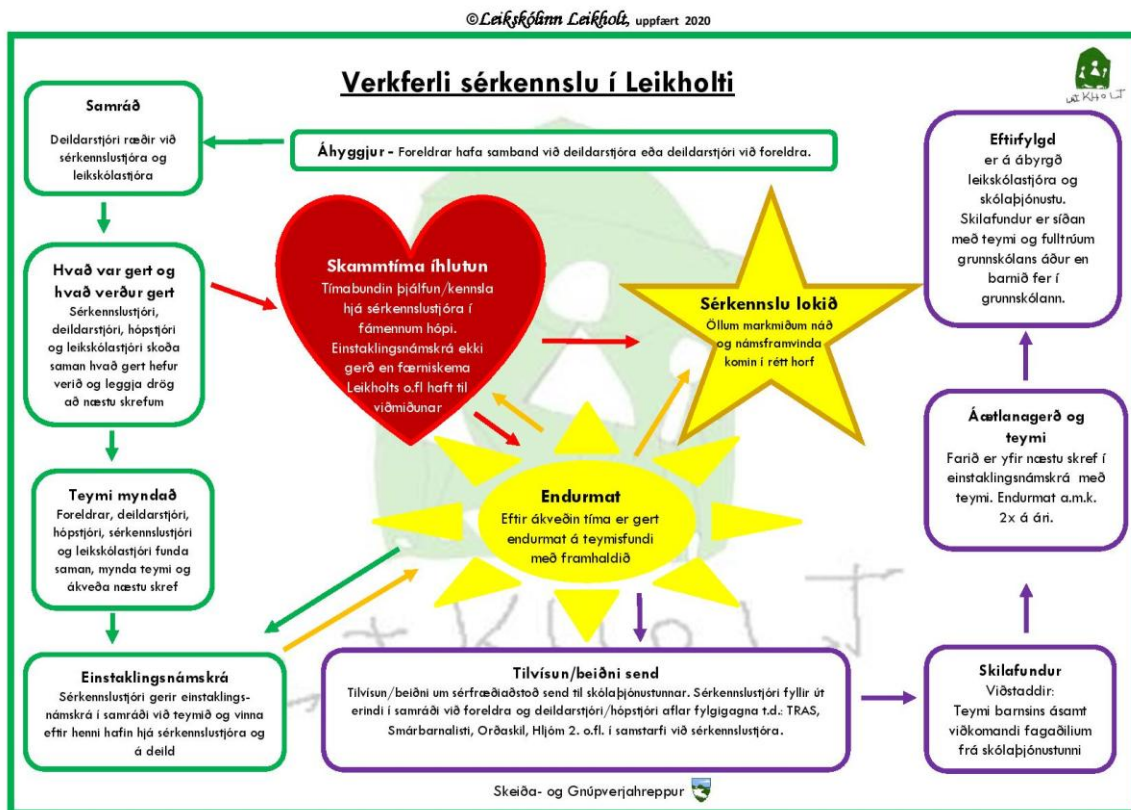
©Leikskólinn Leikholt, uppfært 2020

Verkferli sérkennslu í Leikholti

LEIKHOLT

Samráð
Deildarstjóri ræðir við sérkennslustjóra og leikskólastjóra

Áhyggjur - Foreldrar hafa samband við deildarstjóra eða deildarstjóri við foreldra.

Eftirfylgd
er á ábyrgð leikskólastjóra og skólaþjónustu. Skilafundur er síðan með teymi og fulltrúum grunnskólans áður en barnið fer í grunnskólann.

Hvað var gert og hvað verður gert
Sérkennslustjóri, deildarstjóri, hópstjóri og leikskólastjóri skoða saman hvað gert hefur verið og leggja drög að næstu skrefum

Skammtíma íhlutun
Tímabundin þjálfun/kennsla hjá sérkennslustjóra í fámennum hópi. Einstaklingsnámskrá ekki gerð en færniskema Leikholts o.fl. haft til viðmiðunar

Sérkennslu lokið
Öllum markmiðum náð og námsframvinda komin í rétt horf

Áætlanagerð og teymi
Farið er yfir næstu skref í einstaklingsnámskrá með teymi. Endurmat a.m.k. 2x á ári.

Teymi myndað
Foreldrar, deildarstjóri, hópstjóri, sérkennslustjóri og leikskólastjóri funda saman, mynda teymi og ákveða næstu skref

Endurmat
Eftir ákveðin tíma er gert endurmat á teymisfundi með framhaldið

Einstaklingsnámskrá
Sérkennslustjóri gerir einstaklingsnámskrá í samráði við teymið og vinna eftir henni hafin hjá sérkennslustjóra og á deild

Tilvísun/beiðni send
Tilvísun/beiðni um sérfræðiaðstoð send til skólaþjónustunnar. Sérkennslustjóri fyllir út erindi í samráði við foreldra og deildarstjóri/hópstjóri aflar fylgigagna t.d.: TRAS, Smábarnalisti, Orðaskil, Hljóm 2. o.fl. í samstarfi við sérkennslustjóra.

Skilafundur
Viðstaddir:
Teymi barnsins ásamt viðkomandi fagaðilum frá skólaþjónustunni

Skeiða- og Gnúpverjahreppur